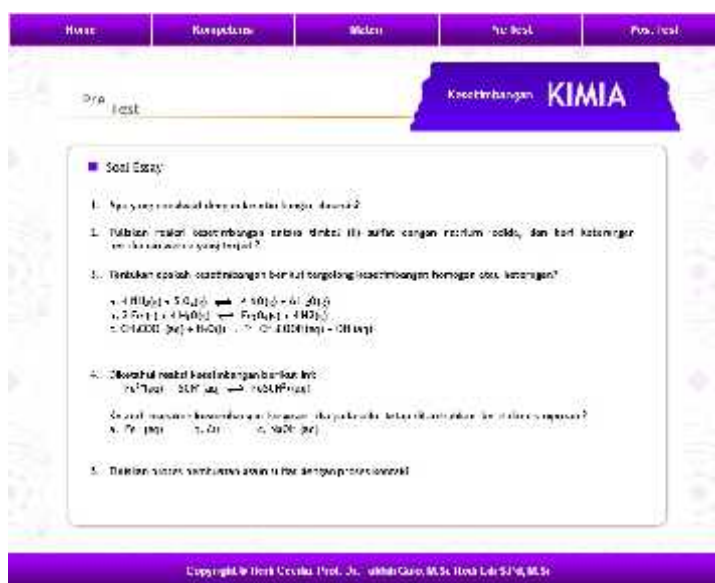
Home | Kompetensi | Materi | Pre Test | Post Test

Pre Test

Kesetimbangan KIMIA

Soal Essay

1. Apa yang dimaksud dengan kesetimbangan dinamis?

2. Tuliskan reaksi kesetimbangan antara timbal (II) sulfat dengan natrium iodida, dan beri keterangan perubahan warna yang terjadi?

3. Tentukan apakah kesetimbangan berikut tergolong kesetimbangan homogen atau heterogen?

a. 4 $NH_3(g)$ + 5 $O_2(g)$ ⇌ 4 NO(g) + 6 $H_2O(g)$
b. 3 Fe(s) + 4 $H_2O(g)$ ⇌ $Fe_3O_4(s)$ + 4 $H_2(g)$
c. $CH_3COO^-$ (aq) + $H_2O(l)$ ⇌ $CH_3COOH$(aq) + $OH^-$(aq)

4. Diketahui reaksi kesetimbangan berikut ini:
$Fe^{3+}$(aq) + $SCN^-$(aq) ⇌ $FeSCN^{2+}$(aq)

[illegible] ?
a. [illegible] (aq) b. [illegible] c. NaOH (aq)

5. Jelaskan proses pembuatan asam sulfat dengan proses kontak!

Copyright © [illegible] Prof. Dr. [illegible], M.Si. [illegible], M.Si